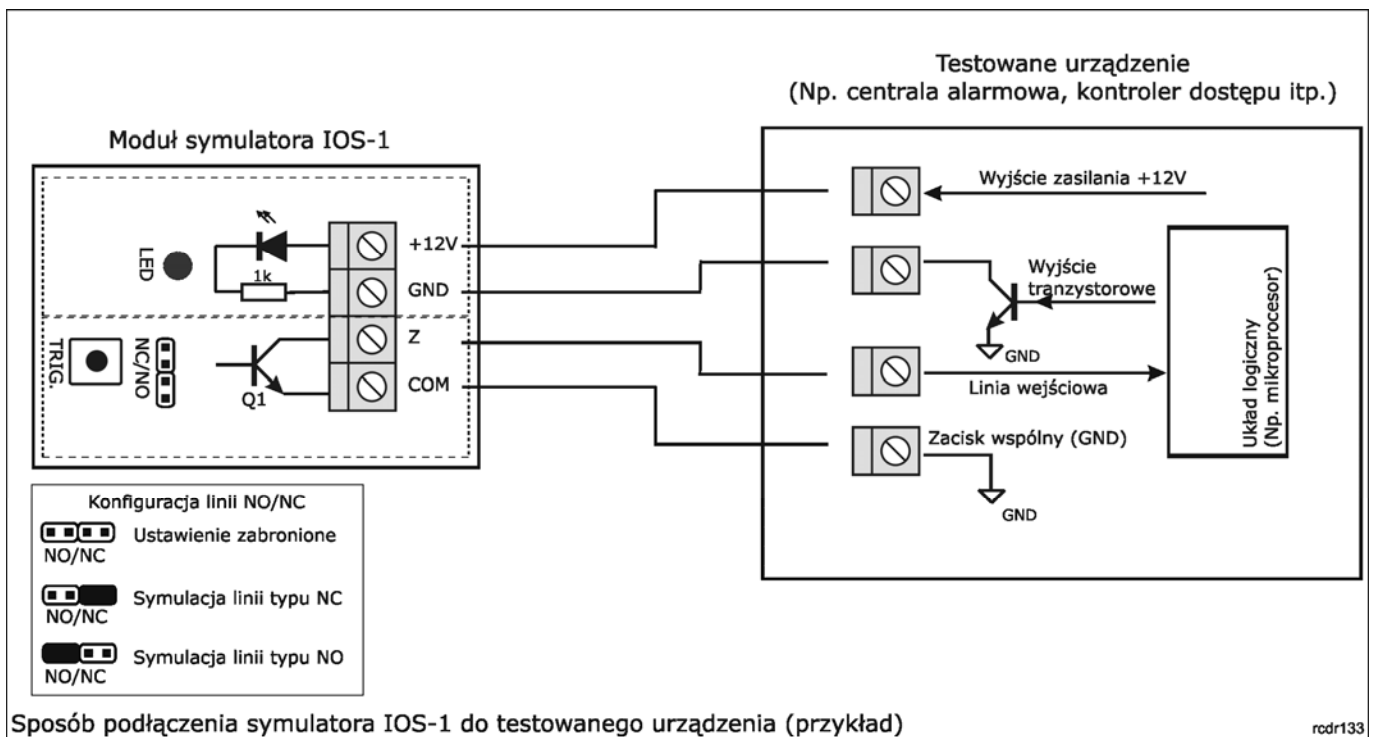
Moduł symulatora IOS-1

LED

1k

+12V

GND

TRIG.

NC/NO

Q1

Z

COM

Testowane urządzenie
(Np. centrala alarmowa, kontroler dostępu itp.)

Wyjście zasilania +12V

Wyjście tranzystorowe

GND

Linia wejściowa

Zacisk wspólny (GND)

GND

Układ logiczny
(Np. mikroprocesor)

Konfiguracja linii NO/NC

NO/NC Ustawienie zabronione

NO/NC Symulacja linii typu NC

NO/NC Symulacja linii typu NO

Sposób podłączenia symulatora IOS-1 do testowanego urządzenia (przykład)

rcdr133